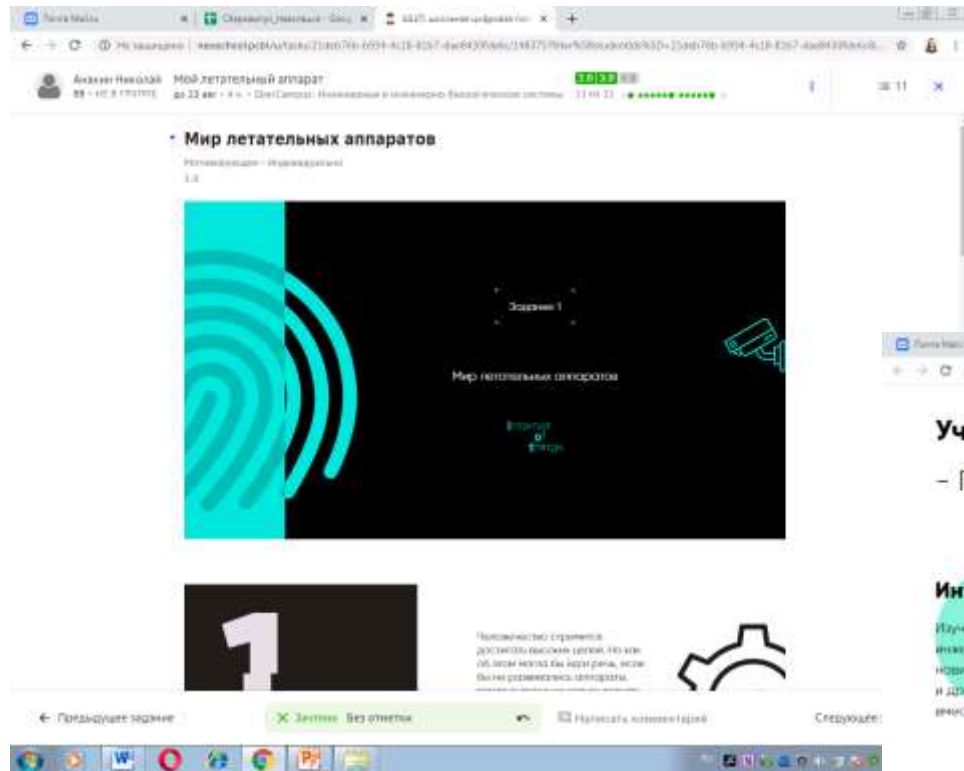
Почта Mail.ru
Спорткульт_Навигация
Не защищено
Ананин Николай
Мой летательный аппарат
до 23 авг
Мир летательных аппаратов
1.0
Задание 1
Мир летательных аппаратов
Этап 1
Этап 2
Уч
Ин
1
Человечество стремится достигать высоких целей. Но как об этом могла бы идти речь, если бы не развивались аппараты,
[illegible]
← Предыдущее задание
Зачтено Без отметки
Написать комментарий
Следующее